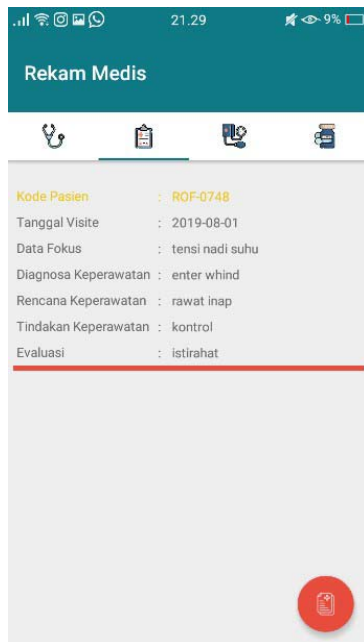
21.29 9%

Rekam Medis

Kode Pasien : ROF-0748
Tanggal Visite : 2019-08-01
Data Fokus : tensi nadi suhu
Diagnosa Keperawatan : enter whind
Rencana Keperawatan : rawat inap
Tindakan Keperawatan : kontrol
Evaluasi : istirahat